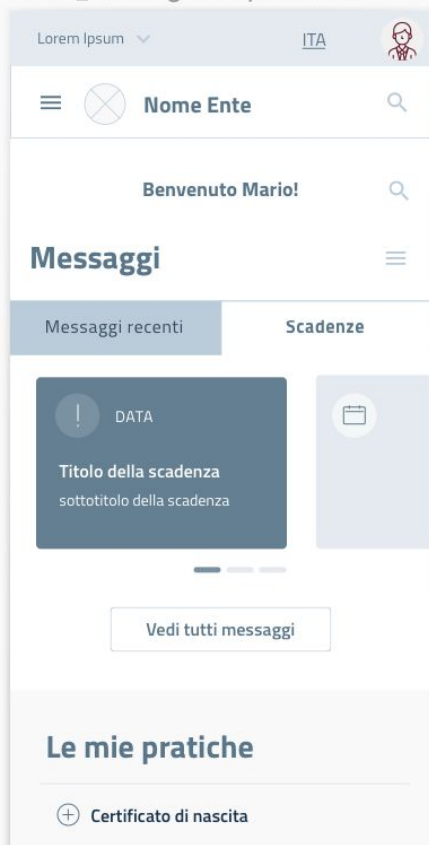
Lorem Ipsum

ITA

Nome Ente

Benvenuto Mario!

Messaggi

Messaggi recenti

Scadenze

!

DATA

Titolo della scadenza

sottotitolo della scadenza

Vedi tutti messaggi

Le mie pratiche

Certificato di nascita